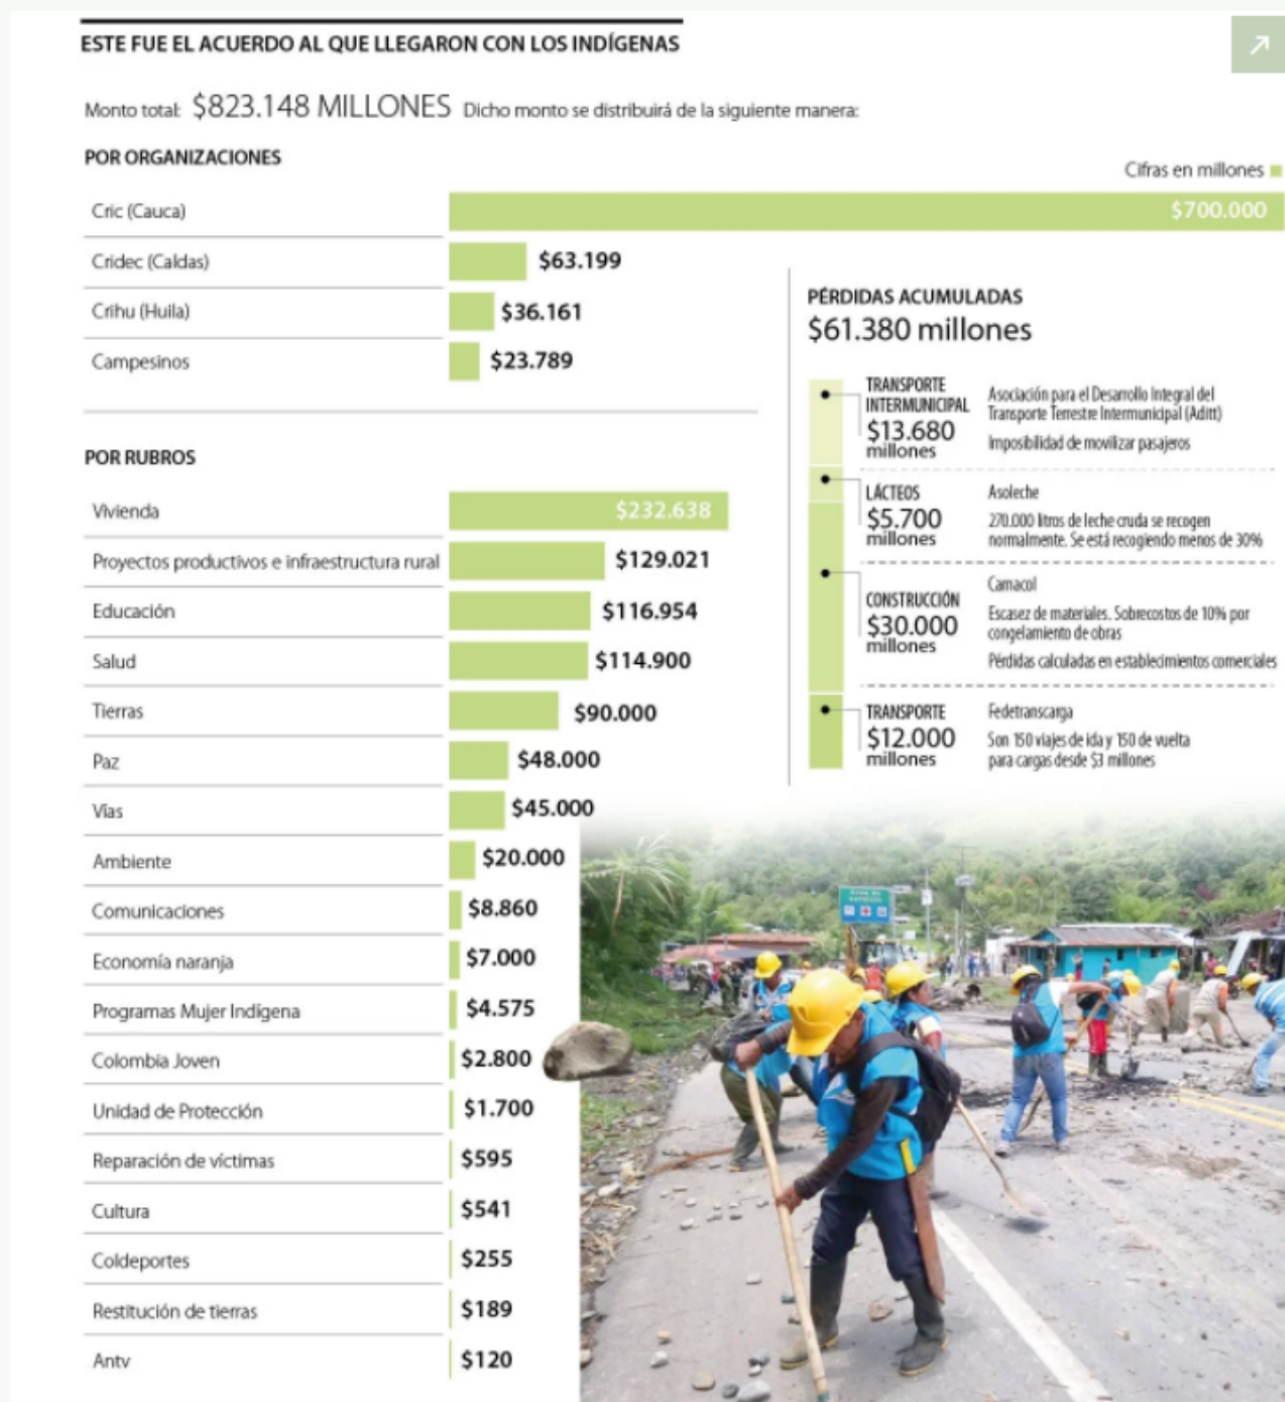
ESTE FUE EL ACUERDO AL QUE LLEGARON CON LOS INDÍGENAS

Monto total: $823.148 MILLONES Dicho monto se distribuirá de la siguiente manera:

POR ORGANIZACIONES

Cifras en millones

| | |
|---|---|
| Cric (Cauca) | $700.000 |
| Cridec (Caldas) | $63.199 |
| Crihu (Huila) | $36.161 |
| Campesinos | $23.789 |

POR RUBROS

| | |
|---|---|
| Vivienda | $232.638 |
| Proyectos productivos e infraestructura rural | $129.021 |
| Educación | $116.954 |
| Salud | $114.900 |
| Tierras | $90.000 |
| Paz | $48.000 |
| Vías | $45.000 |
| Ambiente | $20.000 |
| Comunicaciones | $8.860 |
| Economía naranja | $7.000 |
| Programas Mujer Indígena | $4.575 |
| Colombia Joven | $2.800 |
| Unidad de Protección | $1.700 |
| Reparación de víctimas | $595 |
| Cultura | $541 |
| Coldeportes | $255 |
| Restitución de tierras | $189 |
| Antv | $120 |

PÉRDIDAS ACUMULADAS
$61.380 millones

TRANSPORTE INTERMUNICIPAL
$13.680 millones
Asociación para el Desarrollo Integral del Transporte Terrestre Intermunicipal (Aditt)
Imposibilidad de movilizar pasajeros

LÁCTEOS
$5.700 millones
Asoleche
270.000 litros de leche cruda se recogen normalmente. Se está recogiendo menos de 30%

CONSTRUCCIÓN
$30.000 millones
Camacol
Escasez de materiales. Sobrecostos de 10% por congelamiento de obras
Pérdidas calculadas en establecimientos comerciales

TRANSPORTE
$12.000 millones
Fedetranscarga
Son 150 viajes de ida y 150 de vuelta para cargas desde $3 millones